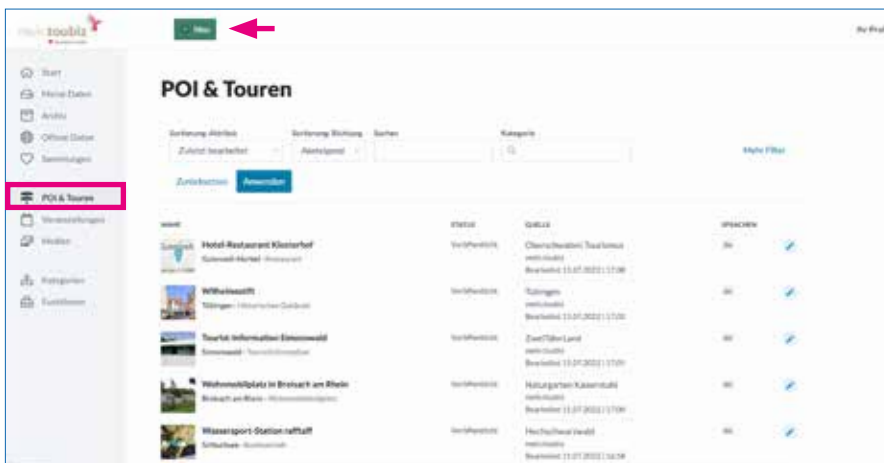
mein toubiz

+ Neu

Ihr Prof

Start
Meine Daten
Archiv
Offene Daten
Sammlungen

POI & Touren
Veranstaltungen
Medien

Kategorien
Eventlisten

POI & Touren

Sortierung Attribut
Zuletzt bearbeitet

Sortierung Richtung
Absteigend

Suchen

Kategorie

Mehr Filter

Zurücksetzen
Anwenden

| NAME | STATUS | QUELLE | SPRACHEN | |
|---|---|---|---|---|
| Hotel-Restaurant Klosterhof<br>Gutenach-Hortel · Restaurant | Veröffentlicht | Oberschwaben Tourismus<br>mein.toubiz<br>Bearbeitet 11.07.2022 \| 17:08 | de | |
| Wilhelmsstift<br>Tübingen · Historisches Gebäude | Veröffentlicht | Tübingen<br>mein.toubiz<br>Bearbeitet 11.07.2022 \| 17:05 | de | |
| Tourist Information Simonswald<br>Simonswald · Touristinformation | Veröffentlicht | ZweiTälerLand<br>mein.toubiz<br>Bearbeitet 11.07.2022 \| 17:01 | de | |
| Wohnmobilplatz in Breisach am Rhein<br>Breisach am Rhein · Wohnmobilstellplatz | Veröffentlicht | Naturgarten Kaiserstuhl<br>mein.toubiz<br>Bearbeitet 11.07.2022 \| 17:00 | de | |
| Wassersport-Station raftaff<br>Schluchsee · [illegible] | Veröffentlicht | Hochschwarzwald<br>mein.toubiz<br>Bearbeitet 11.07.2022 \| 16:58 | de | |